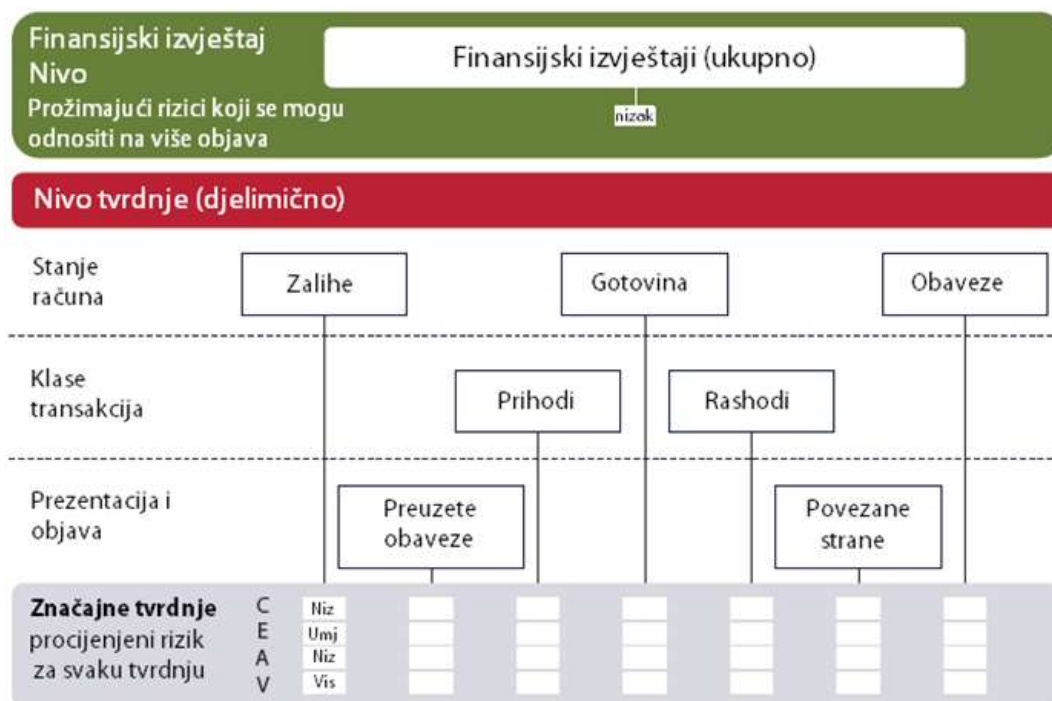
Finansijski izvještaj Nivo

Prožimajući rizici koji se mogu odnositi na više objava

Finansijski izvještaji (ukupno)

nizak

Nivo tvrdnje (djelimično)

Stanje računa

Zalihe

Gotovina

Obaveze

Klase transakcija

Prihodi

Rashodi

Prezentacija i objava

Preuzete obaveze

Povezane strane

**Značajne tvrdnje** procijenjeni rizik za svaku tvrdnju

C
E
A
V

Niz
Umj
Niz
Vis